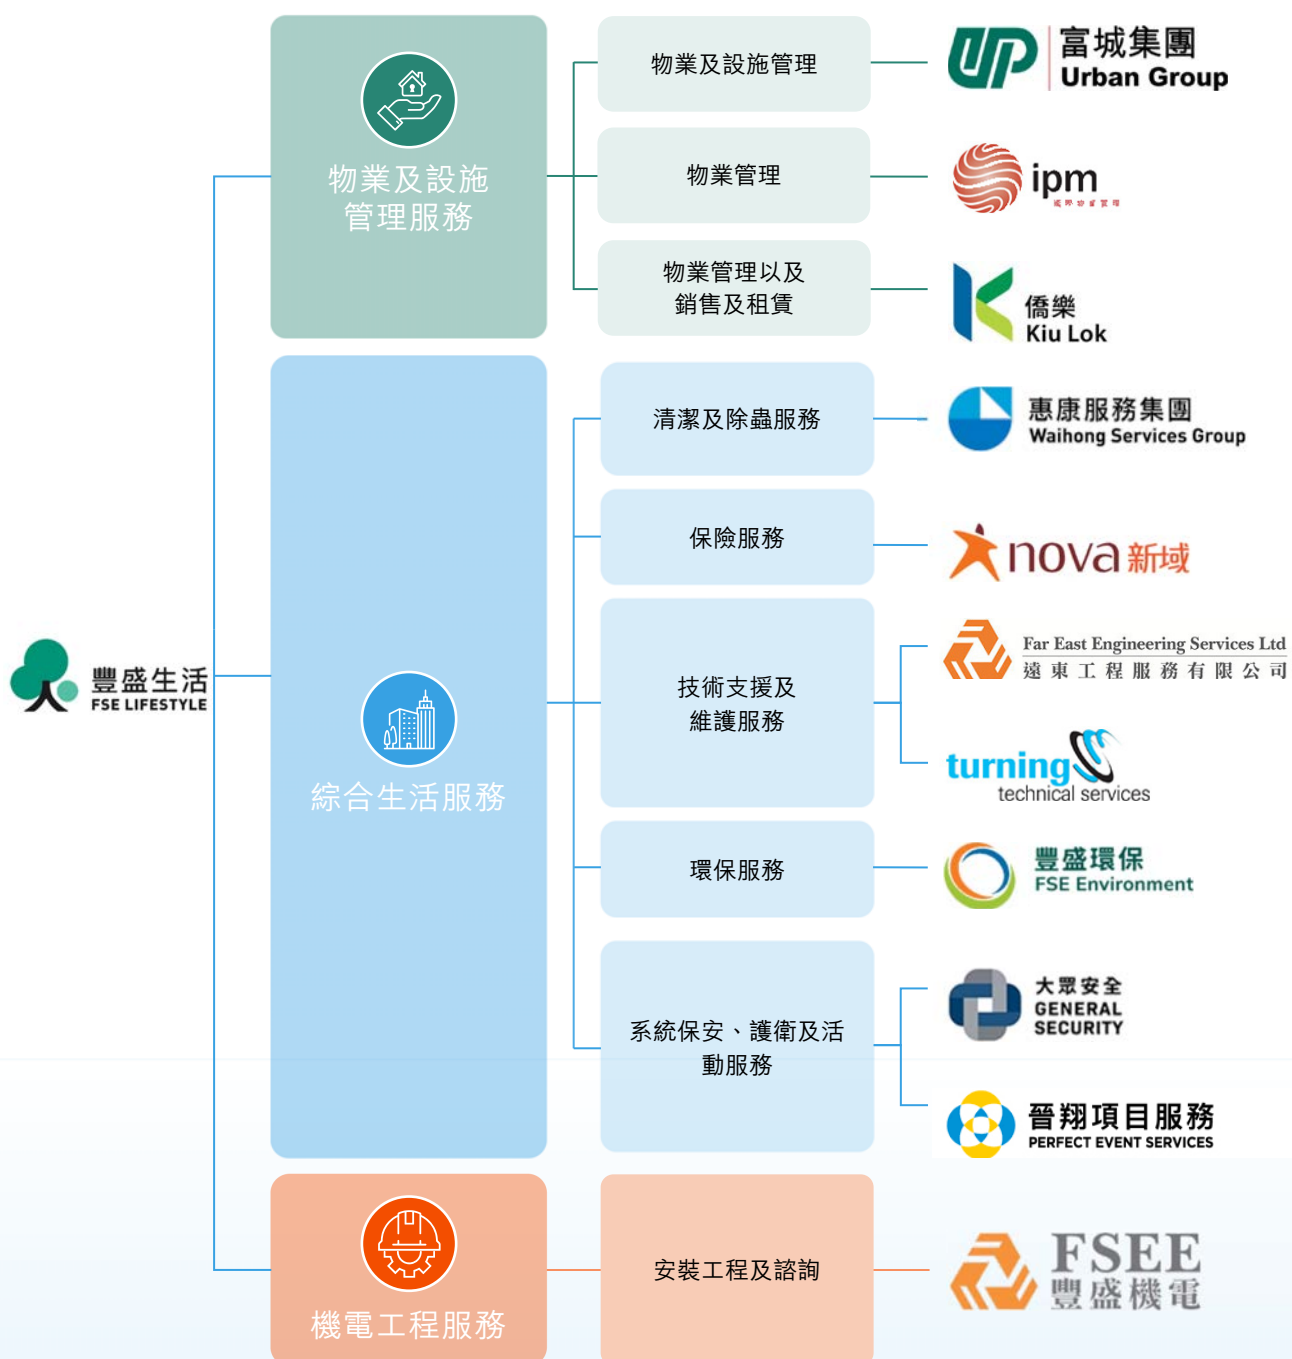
豐盛生活
FSE LIFESTYLE

物業及設施管理服務

物業及設施管理

UP 富城集團 Urban Group

物業管理

ipm
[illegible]

物業管理以及銷售及租賃

僑樂 Kiu Lok

綜合生活服務

清潔及除蟲服務

惠康服務集團 Waihong Services Group

保險服務

nova 新域

技術支援及維護服務

Far East Engineering Services Ltd
遠東工程服務有限公司

turning technical services

環保服務

豐盛環保 FSE Environment

系統保安、護衛及活動服務

大眾安全 GENERAL SECURITY

晉翔項目服務 PERFECT EVENT SERVICES

機電工程服務

安裝工程及諮詢

FSEE 豐盛機電